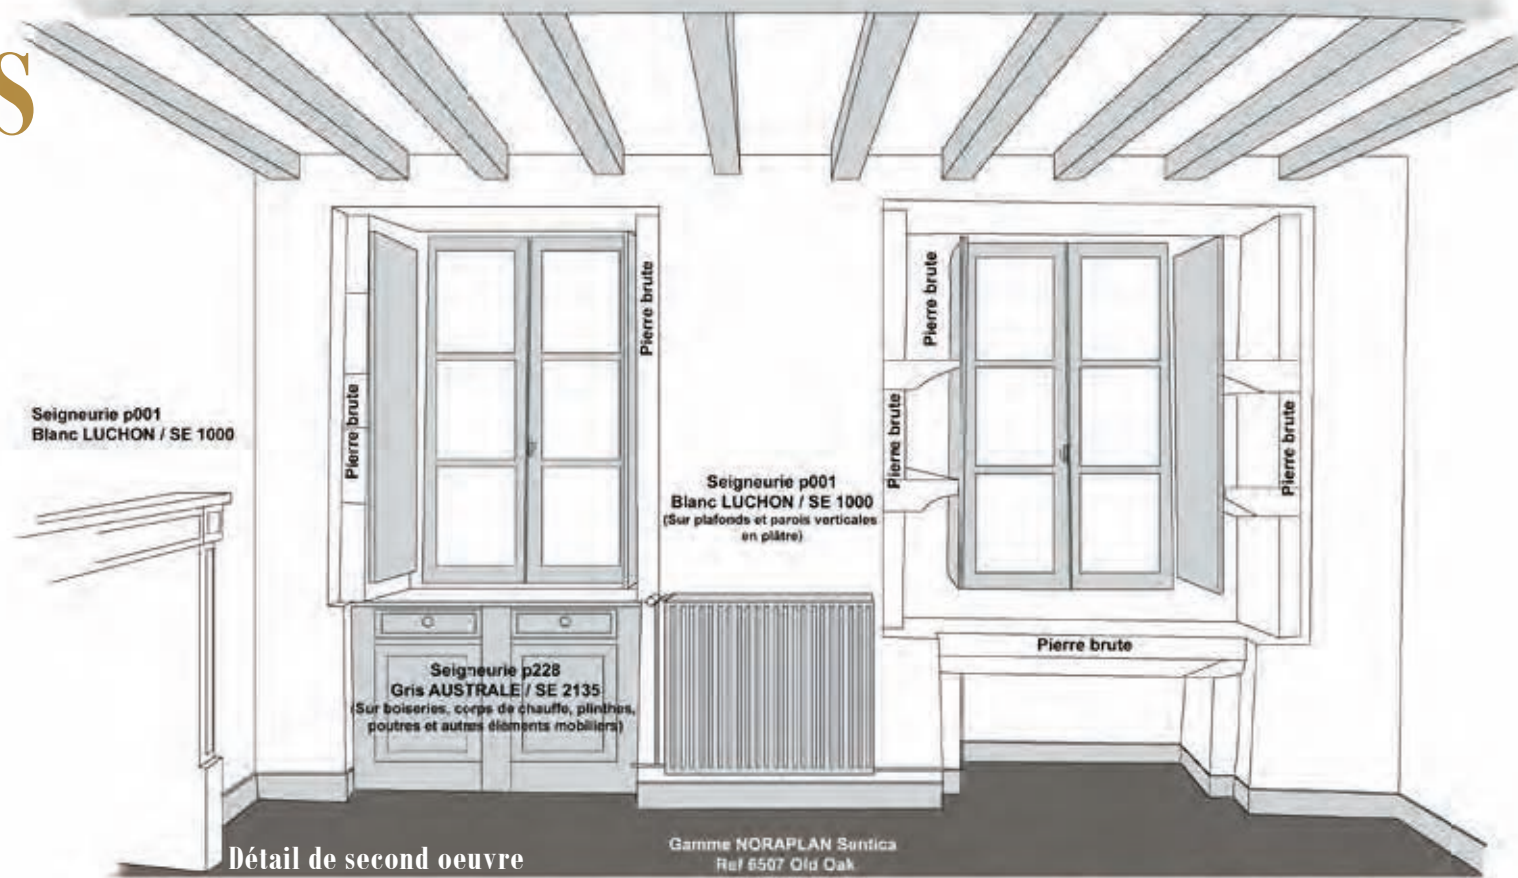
S

Seigneurie p001
Blanc LUCHON / SE 1000

Pierre brute

Pierre brute

Pierre brute

Pierre brute

Pierre brute

Seigneurie p001
Blanc LUCHON / SE 1000
(Sur plafonds et parois verticales en plâtre)

Seigneurie p228
Gris AUSTRALE / SE 2135
(Sur boiseries, corps de chauffe, plinthes, poutres et autres éléments mobiliers)

Pierre brute

Détail de second oeuvre

Gamme NORAPLAN Sentica
Ref 6507 Old Oak